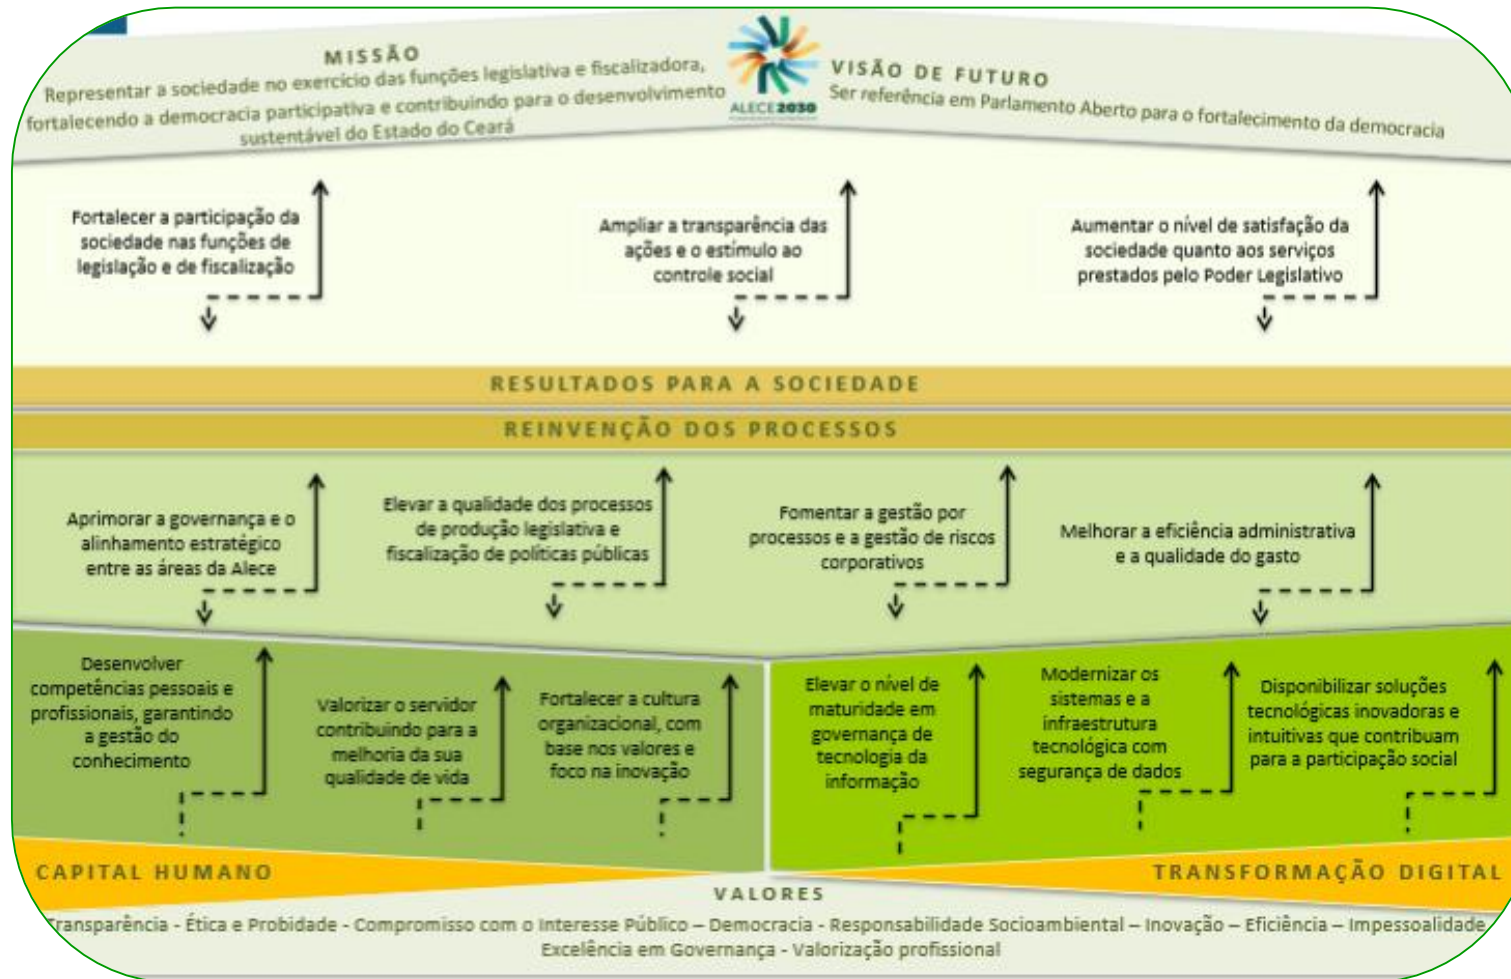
MISSÃO
Representar a sociedade no exercício das funções legislativa e fiscalizadora, fortalecendo a democracia participativa e contribuindo para o desenvolvimento sustentável do Estado do Ceará

ALECE2030

VISÃO DE FUTURO
Ser referência em Parlamento Aberto para o fortalecimento da democracia

Fortalecer a participação da sociedade nas funções de legislação e de fiscalização

Ampliar a transparência das ações e o estímulo ao controle social

Aumentar o nível de satisfação da sociedade quanto aos serviços prestados pelo Poder Legislativo

RESULTADOS PARA A SOCIEDADE

REINVENÇÃO DOS PROCESSOS

Aprimorar a governança e o alinhamento estratégico entre as áreas da Alece

Elevar a qualidade dos processos de produção legislativa e fiscalização de políticas públicas

Fomentar a gestão por processos e a gestão de riscos corporativos

Melhorar a eficiência administrativa e a qualidade do gasto

Desenvolver competências pessoais e profissionais, garantindo a gestão do conhecimento

Valorizar o servidor contribuindo para a melhoria da sua qualidade de vida

Fortalecer a cultura organizacional, com base nos valores e foco na inovação

Elevar o nível de maturidade em governança de tecnologia da informação

Modernizar os sistemas e a infraestrutura tecnológica com segurança de dados

Disponibilizar soluções tecnológicas inovadoras e intuitivas que contribuam para a participação social

CAPITAL HUMANO

TRANSFORMAÇÃO DIGITAL

VALORES
Transparência - Ética e Probidade - Compromisso com o Interesse Público – Democracia - Responsabilidade Socioambiental – Inovação – Eficiência – Impessoalidade Excelência em Governança - Valorização profissional